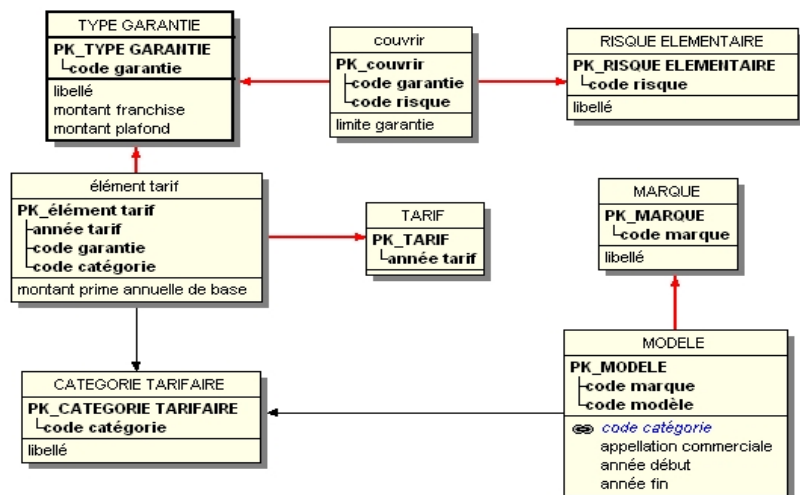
TYPE GARANTIE
PK_TYPE GARANTIE
code garantie
libellé
montant franchise
montant plafond

couvrir
PK_couvrir
code garantie
code risque
limite garantie

RISQUE ELEMENTAIRE
PK_RISQUE ELEMENTAIRE
code risque
libellé

élément tarif
PK_élément tarif
année tarif
code garantie
code catégorie
montant prime annuelle de base

TARIF
PK_TARIF
année tarif

MARQUE
PK_MARQUE
code marque
libellé

CATEGORIE TARIFAIRE
PK_CATEGORIE TARIFAIRE
code catégorie
libellé

MODELE
PK_MODELE
code marque
code modèle
code catégorie
appellation commerciale
année début
année fin